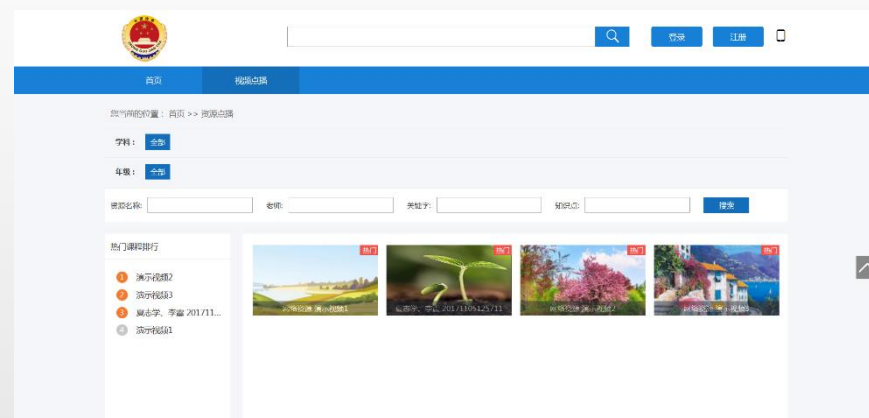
登录 注册

首页 视频点播

您当前的位置：首页 >> 资源点播

学科： 全部

年级： 全部

资源名称： 老师： 关键字： 知识点： 搜索

热门课程排行

1 演示视频2
2 演示视频3
3 夏志学、李睿 2017/11...
4 演示视频1

热门 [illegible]演示视频1
热门 夏志学、李睿 2017/11051/5711
热门 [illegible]演示视频2
热门 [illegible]演示视频3